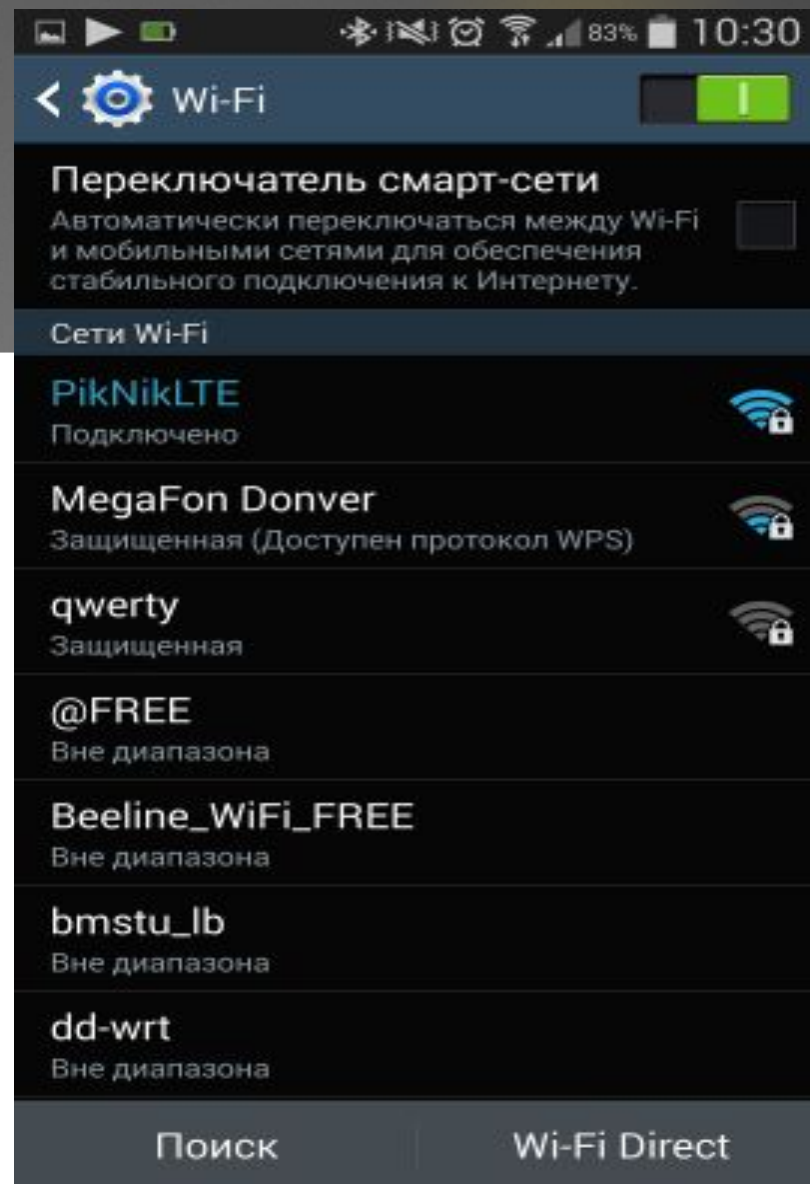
83% 10:30

Wi-Fi

Переключатель смарт-сети
Автоматически переключаться между Wi-Fi и мобильными сетями для обеспечения стабильного подключения к Интернету.

Сети Wi-Fi

PikNikLTE
Подключено

MegaFon Donver
Защищенная (Доступен протокол WPS)

qwerty
Защищенная

@FREE
Вне диапазона

Beeline_WiFi_FREE
Вне диапазона

bmstu_lb
Вне диапазона

dd-wrt
Вне диапазона

Поиск

Wi-Fi Direct